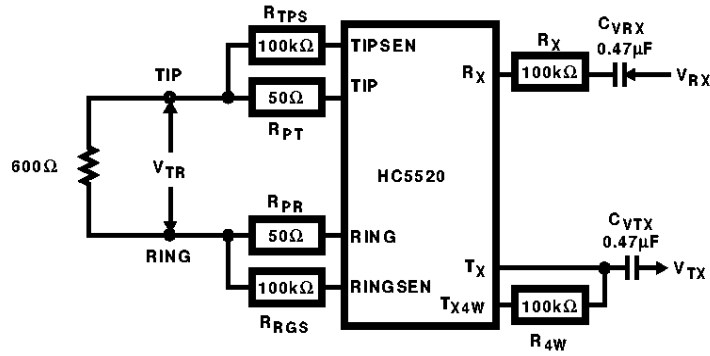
$R_{TPS}$
100kΩ
TIPSEN
TIP
TIP
50Ω
$R_{PT}$
$R_X$
$R_X$
100kΩ
$C_{VRX}$
0.47μF
$V_{RX}$
600Ω
$V_{TR}$
HC5520
$R_{PR}$
50Ω
RING
RING
100kΩ
RINGSEN
$R_{RGS}$
$T_X$
$T_{X4W}$
100kΩ
$R_{4W}$
$C_{VTX}$
0.47μF
$V_{TX}$